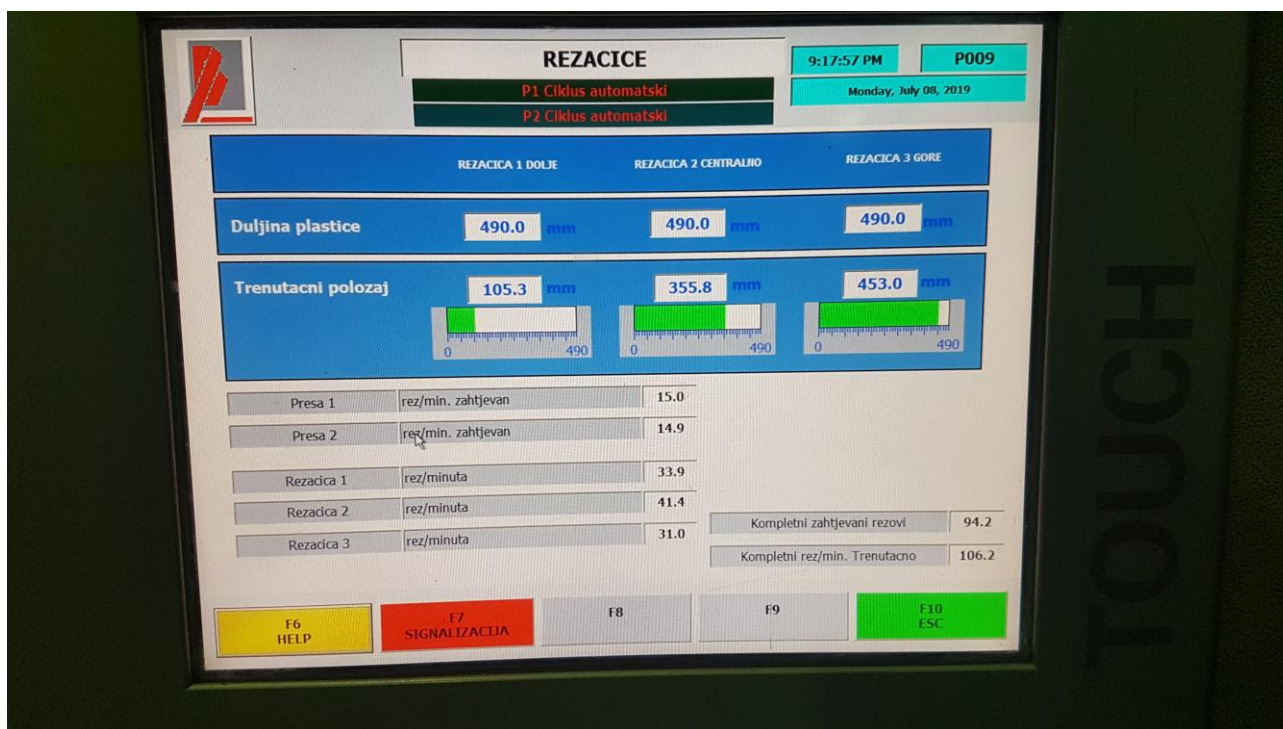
REZACICE

P1 Ciklus automatski

P2 Ciklus automatski

9:17:57 PM

P009

Monday, July 08, 2019

REZACICA 1 DOLJE

REZACICA 2 CENTRALNO

REZACICA 3 GORE

Duljina plastice

490.0 mm

490.0 mm

490.0 mm

Trenutacni polozaj

105.3 mm

355.8 mm

453.0 mm

0 490

0 490

0 490

| | | |
|---|---|---|
| Presa 1 | rez/min. zahtjevan | 15.0 |
| Presa 2 | rez/min. zahtjevan | 14.9 |
| Rezacica 1 | rez/minuta | 33.9 |
| Rezacica 2 | rez/minuta | 41.4 |
| Rezacica 3 | rez/minuta | 31.0 |

| | |
|---|---|
| Kompletni zahtjevani rezovi | 94.2 |
| Kompletni rez/min. Trenutacno | 106.2 |

F6 HELP

F7 SIGNALIZACIJA

F8

F9

F10 ESC

TOUCH